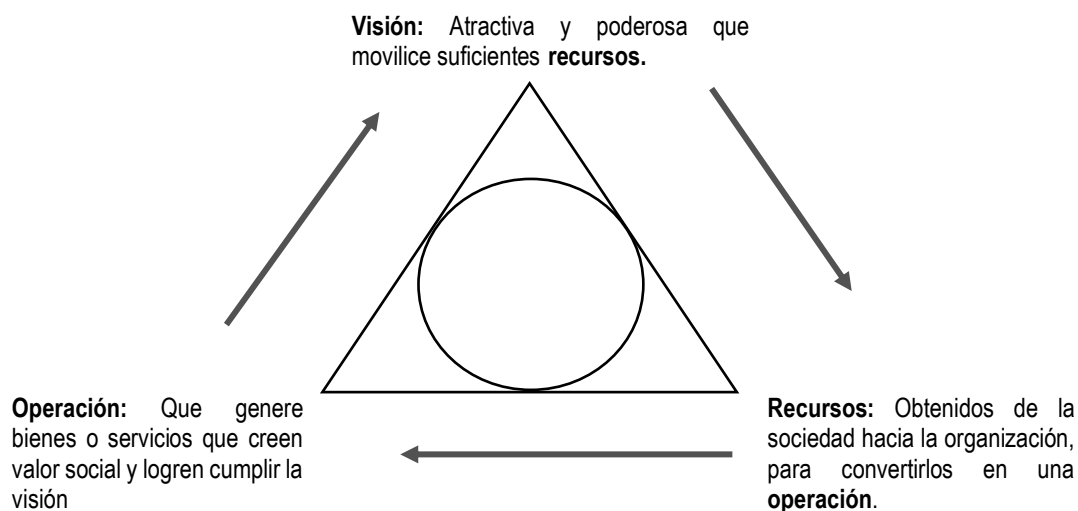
Visión: Atractiva y poderosa que movilice suficientes recursos.

Recursos: Obtenidos de la sociedad hacia la organización, para convertirlos en una operación.

Operación: Que genere bienes o servicios que creen valor social y logren cumplir la visión